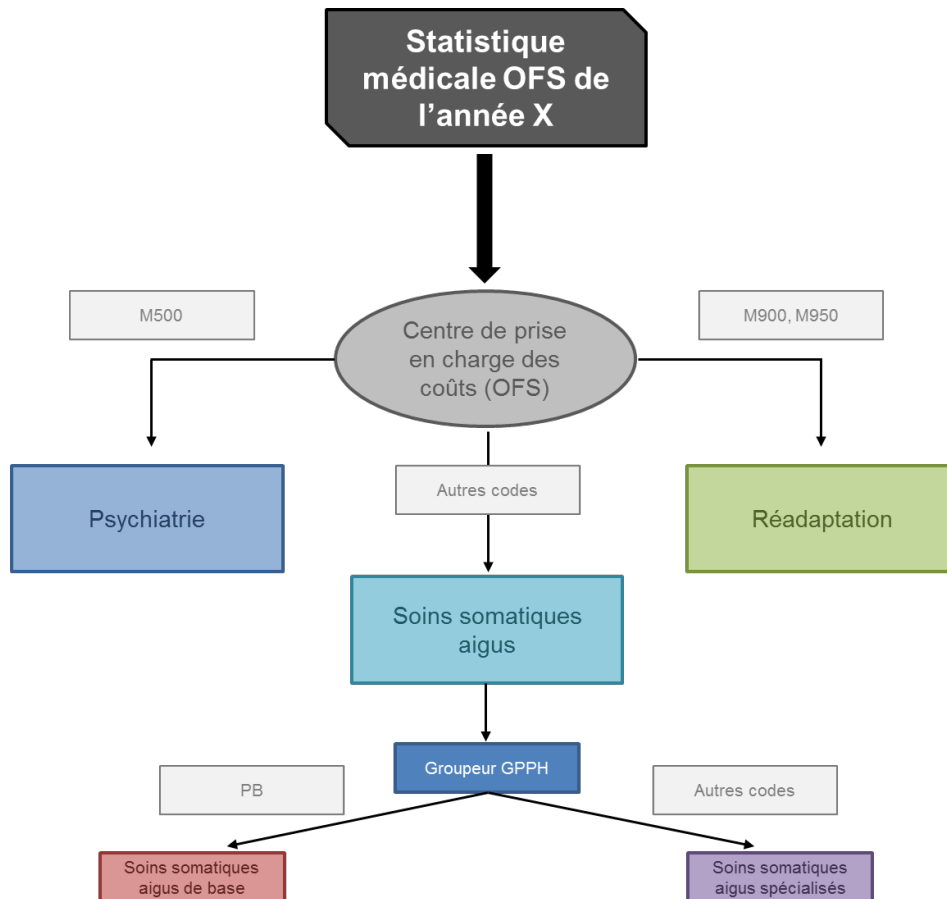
Statistique médicale OFS de l’année X

M500

Centre de prise en charge des coûts (OFS)

M900, M950

Psychiatrie

Autres codes

Réadaptation

Soins somatiques aigus

Groupeur GPPH

PB

Autres codes

Soins somatiques aigus de base

Soins somatiques aigus spécialisés